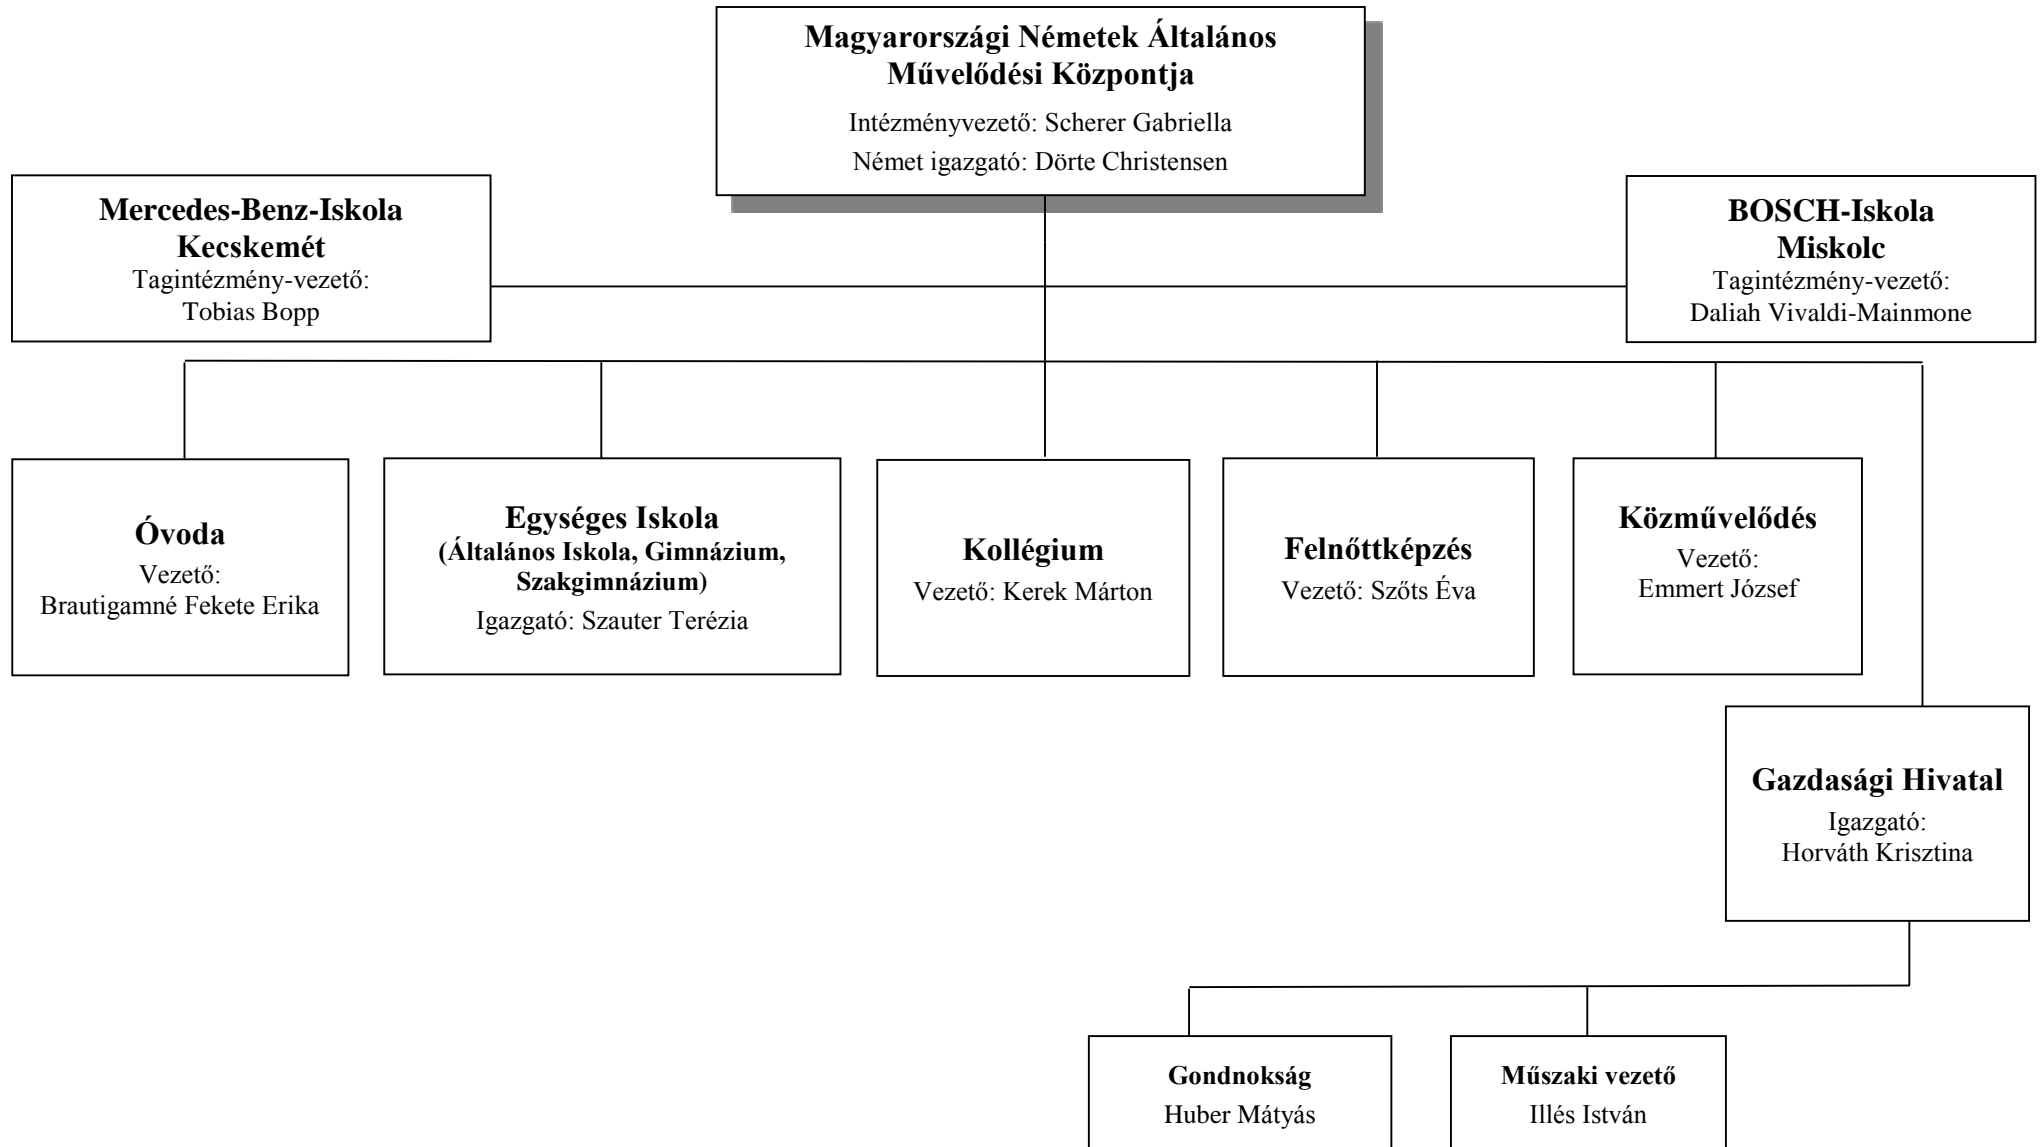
Magyarországi Németek Általános Művelődési Központja
Intézményvezető: Scherer Gabriella
Német igazgató: Dörte Christensen

Mercedes-Benz-Iskola Kecskemét
Tagintézmény-vezető: Tobias Bopp

BOSCH-Iskola Miskolc
Tagintézmény-vezető: Daliah Vivaldi-Mainmone

Óvoda
Vezető: Brautigamné Fekete Erika

Egységes Iskola
(Általános Iskola, Gimnázium, Szakgimnázium)
Igazgató: Szauter Terézia

Kollégium
Vezető: Kerek Márton

Felnőttképzés
Vezető: Szőts Éva

Közművelődés
Vezető: Emmert József

Gazdasági Hivatal
Igazgató: Horváth Krisztina

Gondnokság
Huber Mátyás

Műszaki vezető
Illés István